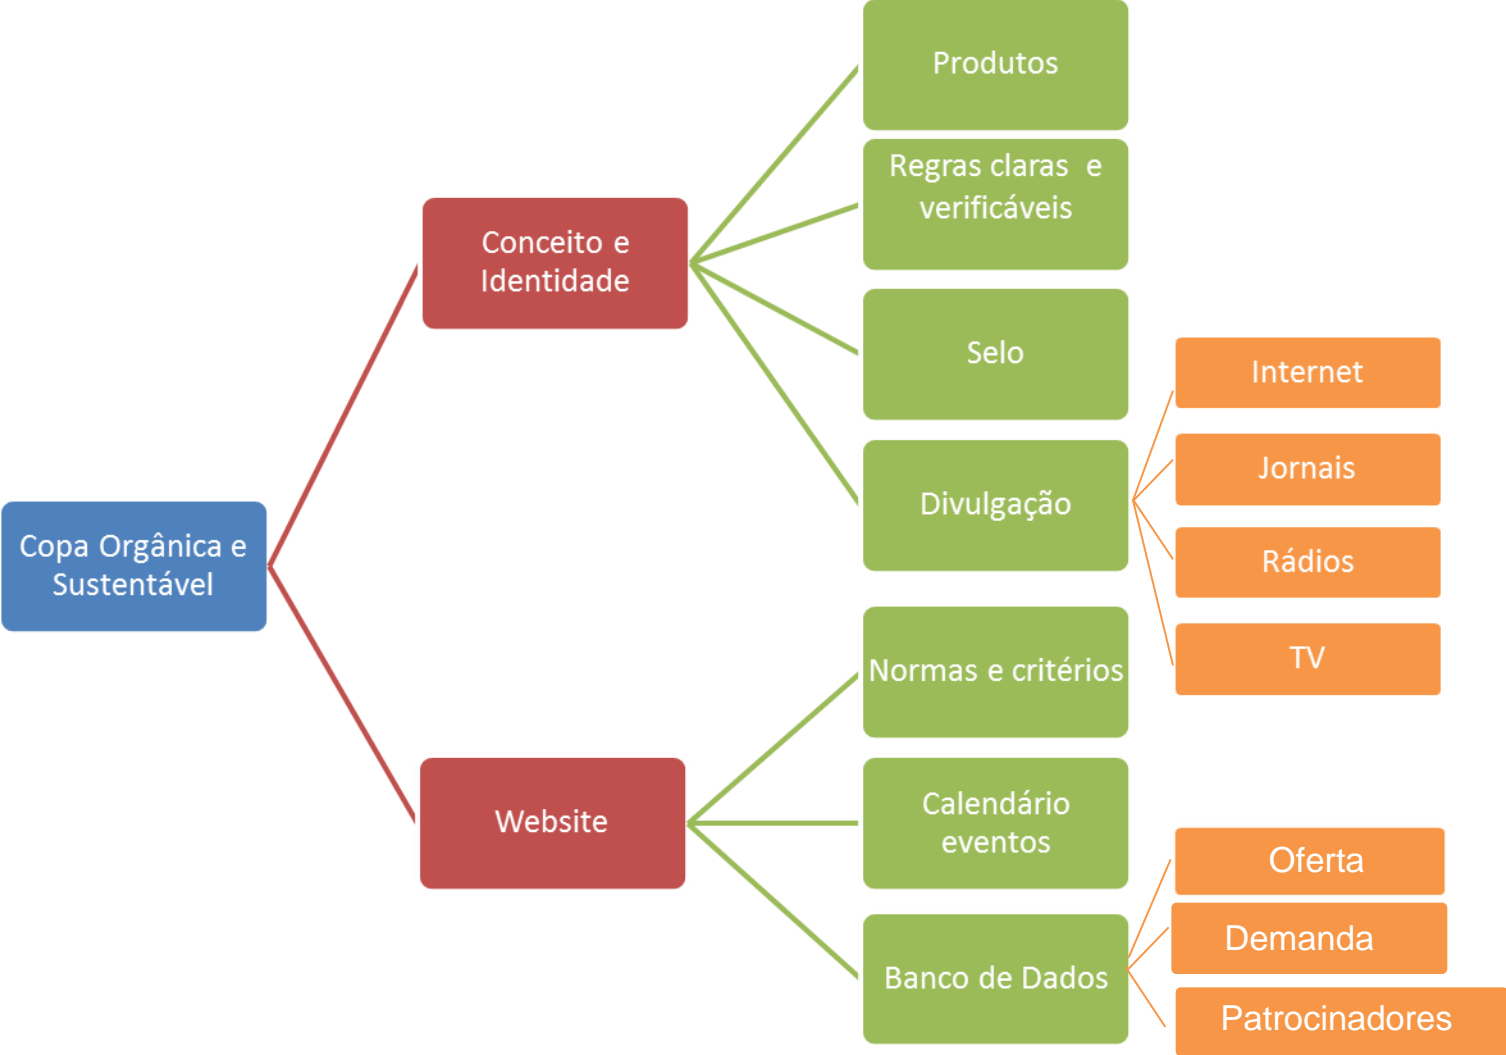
Copa Orgânica e Sustentável

Conceito e Identidade

Produtos

Regras claras e verificáveis

Selo

Divulgação

Internet

Jornais

Rádios

TV

Website

Normas e critérios

Calendário eventos

Banco de Dados

Oferta

Demanda

Patrocinadores